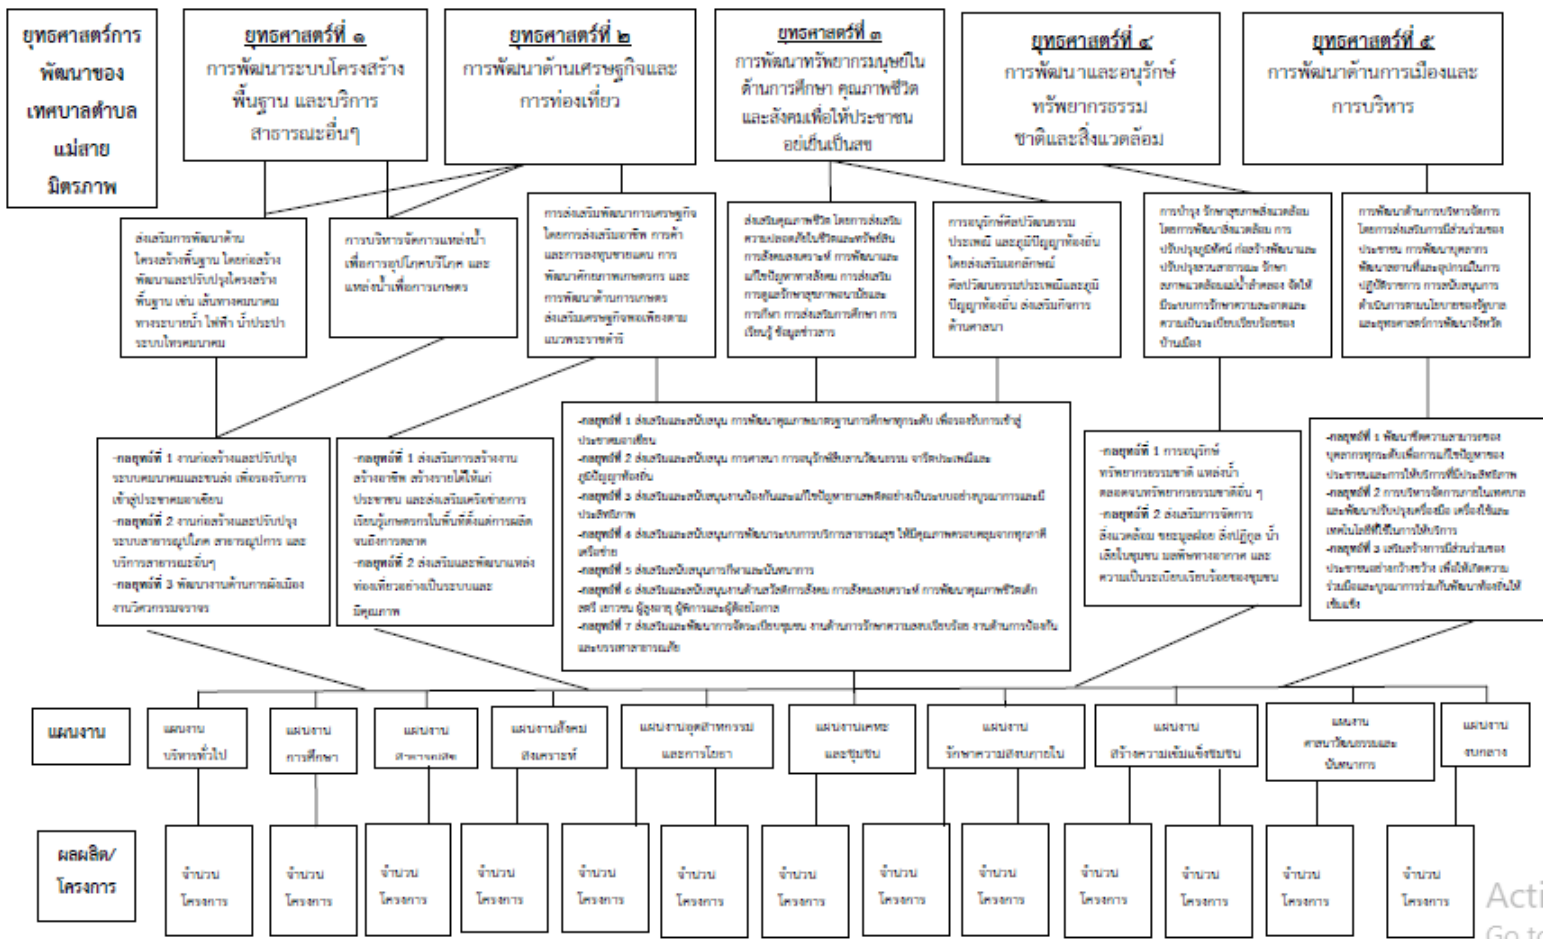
ยุทธศาสตร์การพัฒนาของเทศบาลตำบลแม่สายมิตรภาพ

ยุทธศาสตร์ที่ ๑
การพัฒนาระบบโครงสร้างพื้นฐาน และบริการสาธารณะอื่นๆ

ยุทธศาสตร์ที่ ๒
การพัฒนาด้านเศรษฐกิจและการท่องเที่ยว

ยุทธศาสตร์ที่ ๓
การพัฒนาทรัพยากรมนุษย์ในด้านการศึกษา คุณภาพชีวิต และสังคมเพื่อให้ประชาชนอยู่เย็นเป็นสุข

ยุทธศาสตร์ที่ ๔
การพัฒนาและอนุรักษ์ทรัพยากรธรรมชาติและสิ่งแวดล้อม

ยุทธศาสตร์ที่ ๕
การพัฒนาด้านการเมืองและการบริหาร

ส่งเสริมการพัฒนาด้านโครงสร้างพื้นฐาน โดยก่อสร้าง พัฒนาและปรับปรุงโครงสร้างพื้นฐาน เช่น เส้นทางคมนาคม ทางระบายน้ำ ไฟฟ้า น้ำประปา ระบบโทรคมนาคม

การบริหารจัดการแหล่งน้ำเพื่อการอุปโภคบริโภค และแหล่งน้ำเพื่อการเกษตร

การส่งเสริมพัฒนาการเศรษฐกิจ โดยการส่งเสริมอาชีพ การค้า และการลงทุนขยายแผน การพัฒนาศักยภาพเกษตรกร และการพัฒนาด้านการเกษตร ส่งเสริมเศรษฐกิจพอเพียงตามแนวพระราชดำริ

ส่งเสริมคุณภาพชีวิต โดยการส่งเสริมความปลอดภัยในชีวิตและทรัพย์สิน การสังคมสงเคราะห์ การพัฒนาและแก้ไขปัญหาทางสังคม การส่งเสริมการดูแลรักษาสุขภาพอนามัยและการกีฬา การส่งเสริมการศึกษา การเรียนรู้ ข้อมูลข่าวสาร

การอนุรักษ์ศิลปวัฒนธรรม ประเพณี และภูมิปัญญาท้องถิ่น โดยส่งเสริมและอนุรักษ์ศิลปวัฒนธรรมประเพณีและภูมิปัญญาท้องถิ่น ส่งเสริมกิจการด้านศาสนา

การบำรุง รักษาคุณภาพสิ่งแวดล้อม โดยการพัฒนาสิ่งแวดล้อม การปรับปรุงภูมิทัศน์ ก่อสร้างพัฒนาและปรับปรุงสวนสาธารณะ รักษาสภาพแวดล้อมแม่น้ำลำคลอง จัดให้มีระบบการรักษาความสะอาดและความเป็นระเบียบเรียบร้อยของบ้านเมือง

การพัฒนาด้านการบริหารจัดการ โดยการส่งเสริมการมีส่วนร่วมของประชาชน การพัฒนาบุคลากร พัฒนาสถานที่และอุปกรณ์ในการปฏิบัติราชการ การสนับสนุนการดำเนินการตามนโยบายของรัฐบาลและยุทธศาสตร์การพัฒนาจังหวัด

-กลยุทธ์ที่ 1 งานก่อสร้างและปรับปรุงระบบคมนาคมและขนส่ง เพื่อรองรับการเข้าสู่ประชาคมอาเซียน
-กลยุทธ์ที่ 2 งานก่อสร้างและปรับปรุงระบบสาธารณูปโภค สาธารณูปการ และบริการสาธารณะอื่นๆ
-กลยุทธ์ที่ 3 พัฒนางานด้านการผังเมือง งานวิศวกรรมจราจร

-กลยุทธ์ที่ 1 ส่งเสริมการสร้างงาน สร้างอาชีพ สร้างรายได้ให้แก่ประชาชน และส่งเสริมเครือข่ายการเรียนรู้เกษตรกรในพื้นที่ตั้งแต่การผลิตจนถึงการตลาด
-กลยุทธ์ที่ 2 ส่งเสริมและพัฒนาแหล่งท่องเที่ยวอย่างเป็นระบบและมีคุณภาพ

-กลยุทธ์ที่ 1 ส่งเสริมและสนับสนุน การพัฒนาคุณภาพมาตรฐานการศึกษาทุกระดับ เพื่อรองรับการเข้าสู่ประชาคมอาเซียน
-กลยุทธ์ที่ 2 ส่งเสริมและสนับสนุน การศาสนา การอนุรักษ์สืบสานวัฒนธรรม จารีตประเพณีและภูมิปัญญาท้องถิ่น
-กลยุทธ์ที่ 3 ส่งเสริมและสนับสนุนงานป้องกันและแก้ไขปัญหายาเสพติดอย่างเป็นระบบอย่างบูรณาการและมีประสิทธิภาพ
-กลยุทธ์ที่ 4 ส่งเสริมและสนับสนุนการพัฒนาระบบการบริการสาธารณสุข ให้มีคุณภาพครอบคลุมจากทุกภาคีเครือข่าย
-กลยุทธ์ที่ 5 ส่งเสริมสนับสนุนการกีฬาและนันทนาการ
-กลยุทธ์ที่ 6 ส่งเสริมและสนับสนุนงานด้านสวัสดิการสังคม การสังคมสงเคราะห์ การพัฒนาคุณภาพชีวิตสตรี เยาวชน ผู้สูงอายุ ผู้พิการและผู้ด้อยโอกาส
-กลยุทธ์ที่ 7 ส่งเสริมและพัฒนาการจัดระเบียบชุมชน งานด้านการรักษาความสงบเรียบร้อย งานด้านการป้องกันและบรรเทาสาธารณภัย

-กลยุทธ์ที่ 1 การอนุรักษ์ทรัพยากรธรรมชาติ แหล่งน้ำ ตลอดจนทรัพยากรธรรมชาติอื่น ๆ
-กลยุทธ์ที่ 2 ส่งเสริมการจัดการสิ่งแวดล้อม ขยะมูลฝอย สิ่งปฏิกูล น้ำเสียในชุมชน มลพิษทางอากาศ และความเป็นระเบียบเรียบร้อยของชุมชน

-กลยุทธ์ที่ 1 พัฒนาขีดความสามารถของบุคลากรทุกระดับเพื่อการแก้ไขปัญหาของประชาชนและการให้บริการที่มีประสิทธิภาพ
-กลยุทธ์ที่ 2 การบริหารจัดการภายในองค์กรและพัฒนาปรับปรุงเครื่องมือ เครื่องใช้และเทคโนโลยีที่ใช้ในการให้บริการ
-กลยุทธ์ที่ 3 เสริมสร้างการมีส่วนร่วมของประชาชนอย่างกว้างขวาง เพื่อให้เกิดความร่วมมือและบูรณาการร่วมกันพัฒนาท้องถิ่นให้เข้มแข็ง

แผนงาน
แผนงานบริหารทั่วไป
แผนงานการศึกษา
แผนงานสาธารณสุข
แผนงานสังคมสงเคราะห์
แผนงานอุตสาหกรรมและการโยธา
แผนงานเคหะและชุมชน
แผนงานรักษาความสงบภายใน
แผนงานสร้างความเข้มแข็งชุมชน
แผนงานศาสนาวัฒนธรรมและนันทนาการ
แผนงานงบกลาง

ผลผลิต/โครงการ
จำนวนโครงการ
จำนวนโครงการ
จำนวนโครงการ
จำนวนโครงการ
จำนวนโครงการ
จำนวนโครงการ
จำนวนโครงการ
จำนวนโครงการ
จำนวนโครงการ
จำนวนโครงการ
จำนวนโครงการ
จำนวนโครงการ
จำนวนโครงการ

Acti
Go to